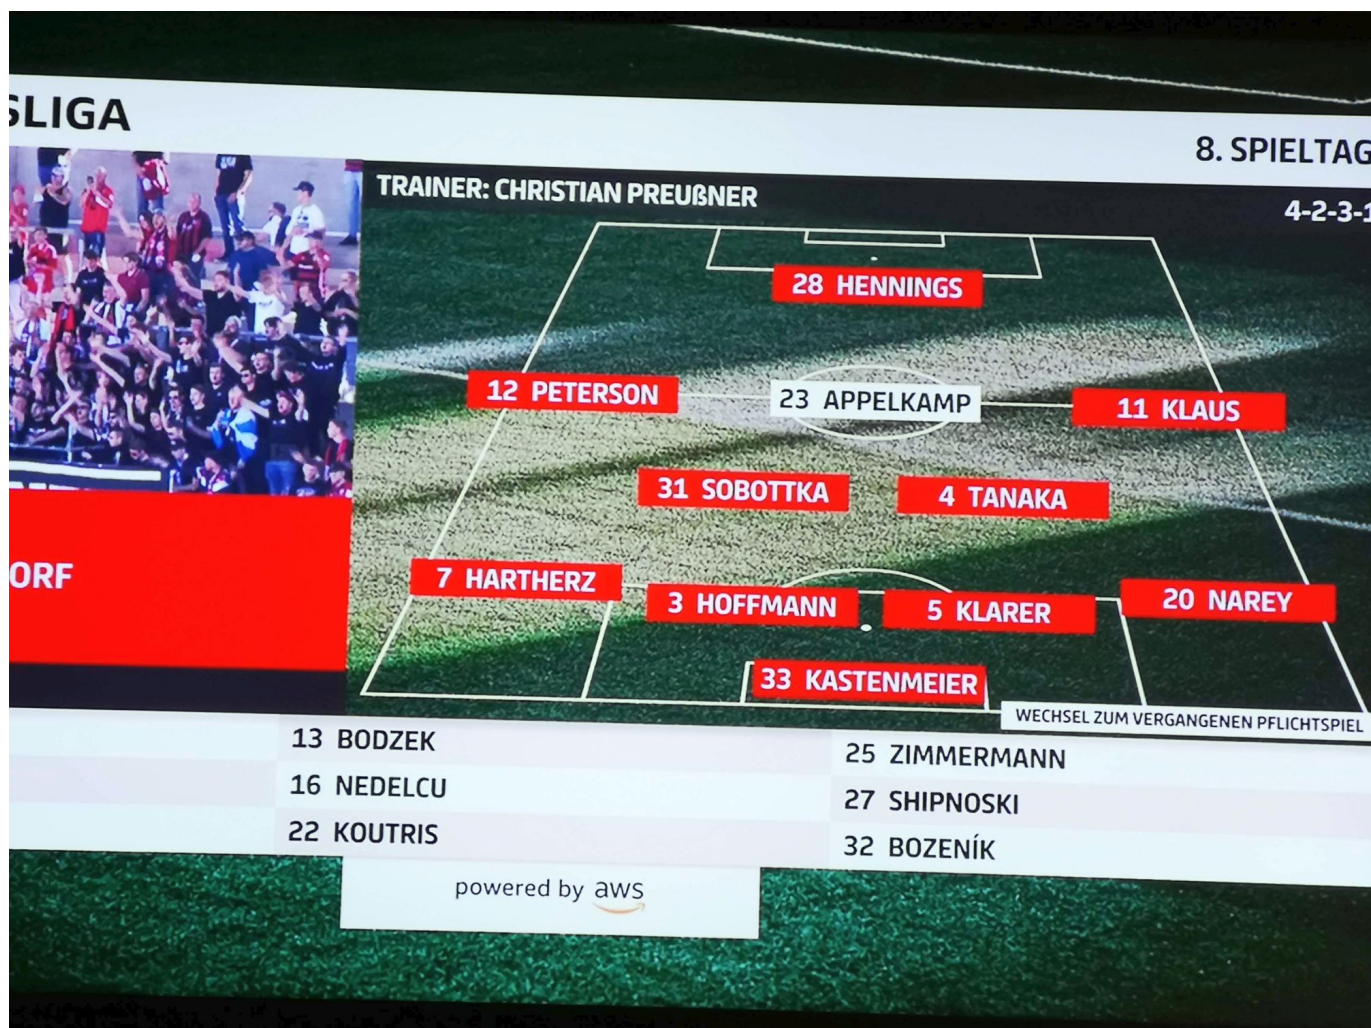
LIGA

8. SPIELTAG

TRAINER: CHRISTIAN PREUßNER

4-2-3-1

ORF

28 HENNINGS

12 PETERSON

23 APPELKAMP

11 KLAUS

31 SOBOTTKA

4 TANAKA

7 HARTHERZ

3 HOFFMANN

5 KLARER

20 NAREY

33 KASTENMEIER

WECHSEL ZUM VERGANGENEN PFLICHTSPIEL

13 BODZEK
16 NEDELCU
22 KOUTRIS

25 ZIMMERMANN
27 SHIPNOSKI
32 BOZENÍK

powered by aws